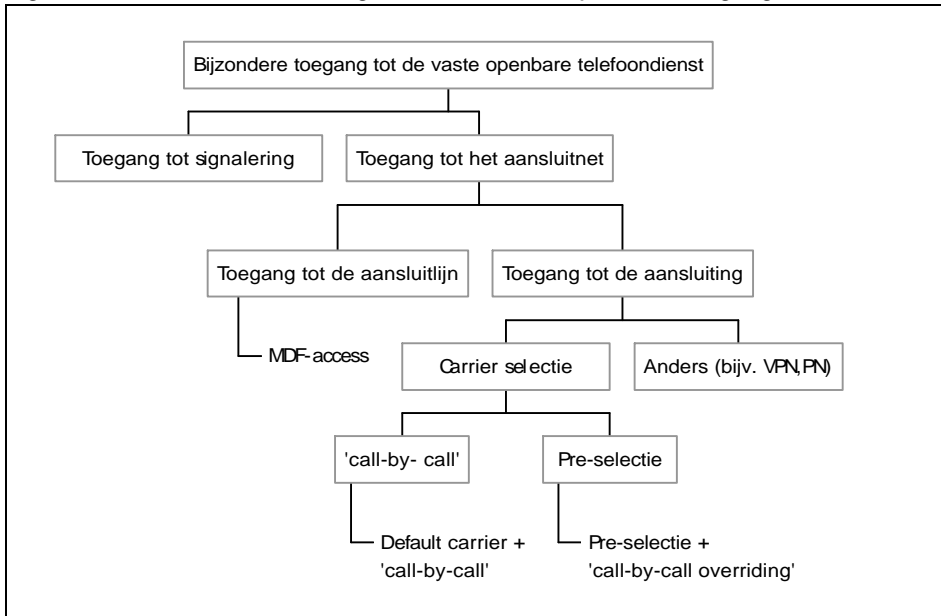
Bijzondere toegang tot de vaste openbare telefoondienst

Toegang tot signalering

Toegang tot het aansluitnet

Toegang tot de aansluitlijn

MDF-access

Toegang tot de aansluiting

Carrier selectie

Anders (bijv. VPN,PN)

'call-by- call'

Default carrier + 'call-by-call'

Pre-selectie

Pre-selectie + 'call-by-call overriding'